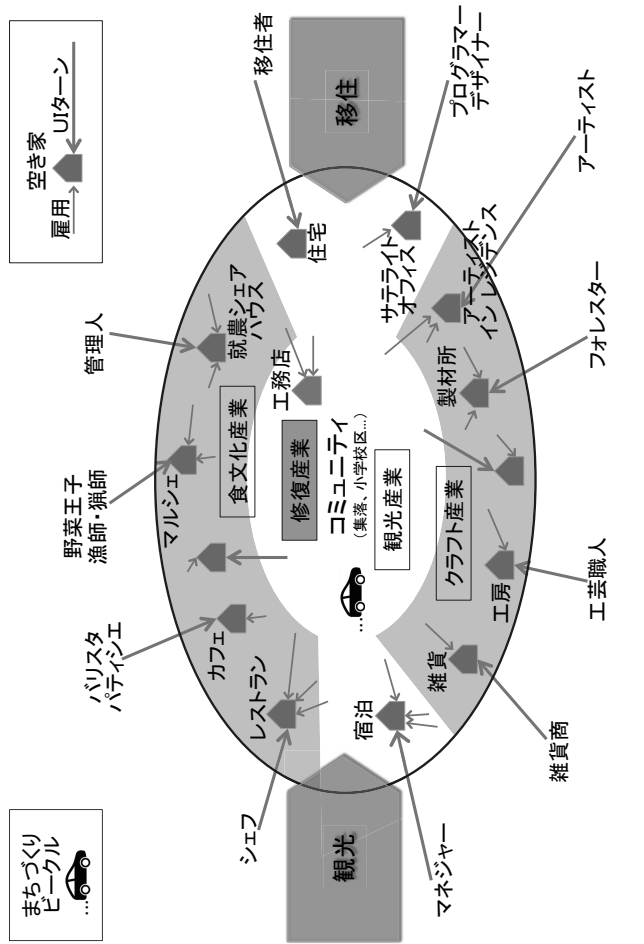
空き家
UIターン
雇用

移住者
移住
プログラマー
デザイナー
アーティスト

住宅
サテライトオフィス
アーティストインレジデンス
フォレスター
就農シェアハウス
管理人
工務店
製材所
食文化産業
修復産業
コミュニティ
(集落、小学校区...)
観光産業
クラフト産業
野菜王子
漁師・猟師
マルシェ
工芸職人
工房
パリスタ
パティシエ
カフェ
雑貨
雑貨商
レストラン
宿泊
シェフ
マネジャー
観光

まちづくりビークル